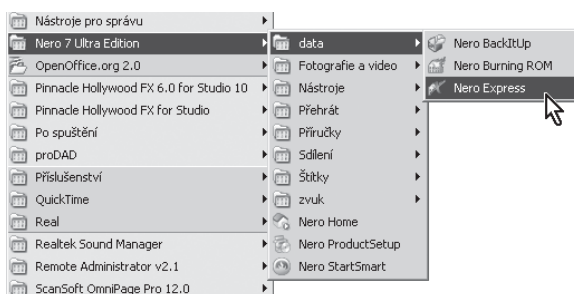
Nástroje pro správu
Nero 7 Ultra Edition
OpenOffice.org 2.0
Pinnacle Hollywood FX 6.0 for Studio 10
Pinnacle Hollywood FX for Studio
Po spuštění
proDAD
Příslušenství
QuickTime
Real
Realtek Sound Manager
Remote Administrator v2.1
ScanSoft OmniPage Pro 12.0

data
Fotografie a video
Nástroje
Přehrát
Příručky
Sdílení
Štítky
zvuk
Nero Home
Nero ProductSetup
Nero StartSmart

Nero BackItUp
Nero Burning ROM
Nero Express